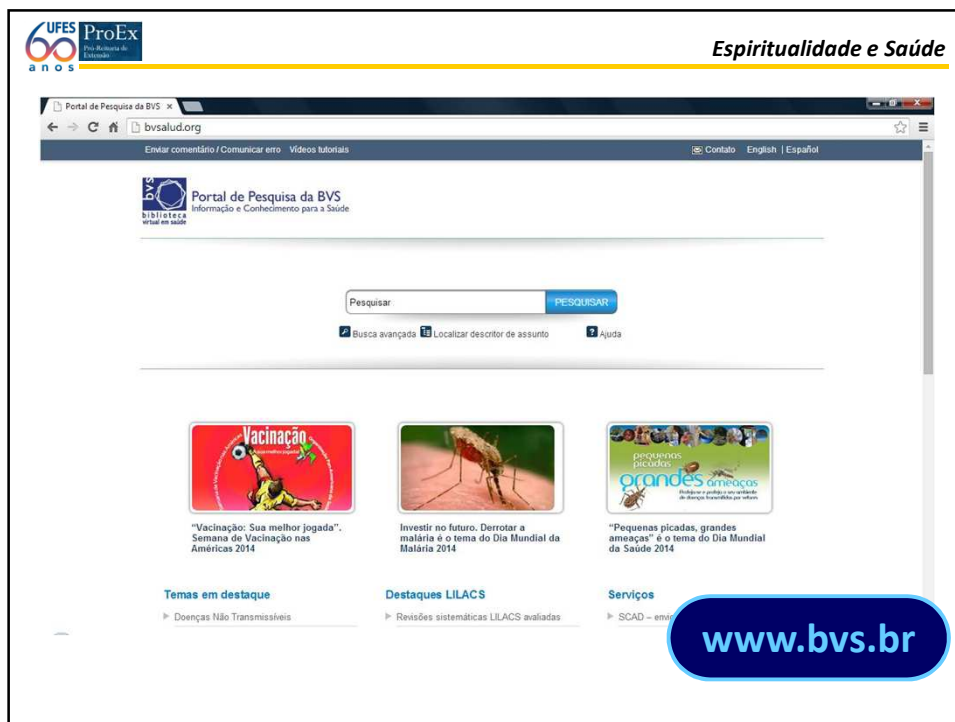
UFES 60 anos ProEx Pró-Reitoria de Extensão

Espiritualidade e Saúde

Portal de Pesquisa da BVS ×

bvsalud.org

Enviar comentário / Comunicar erro Vídeos tutoriais

Contato English | Español

bvs biblioteca virtual em saúde

Portal de Pesquisa da BVS
Informação e Conhecimento para a Saúde

Pesquisar PESQUISAR

Busca avançada Localizar descritor de assunto Ajuda

Vacinação

"Vacinação: Sua melhor jogada". Semana de Vacinação nas Américas 2014

Investir no futuro. Derrotar a malária é o tema do Dia Mundial da Malária 2014

pequenas picadas grandes ameaças

"Pequenas picadas, grandes ameaças" é o tema do Dia Mundial da Saúde 2014

Temas em destaque

Doenças Não Transmissíveis

Destaques LILACS

Revisões sistemáticas LILACS avaliadas

Serviços

SCAD – envi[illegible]

www.bvs.br